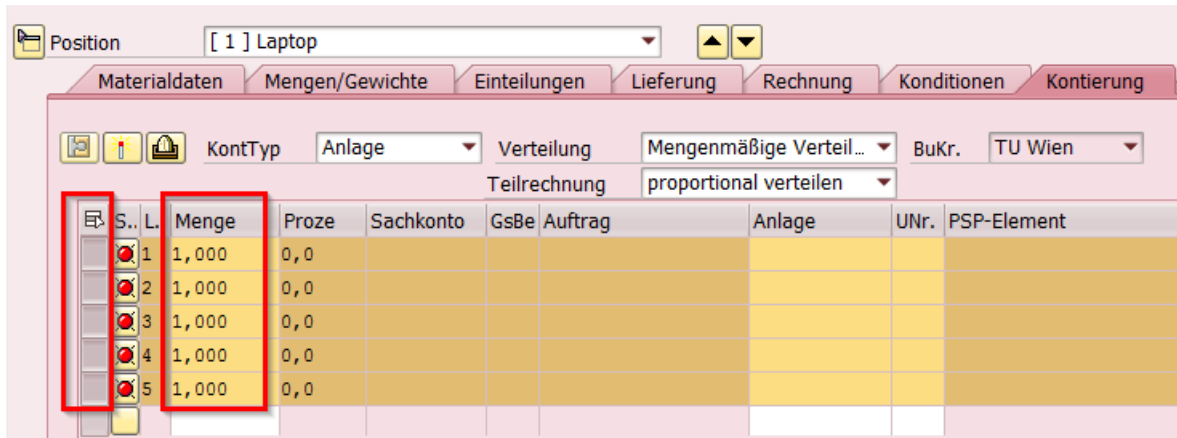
Position [ 1 ] Laptop

Materialdaten | Mengen/Gewichte | Einteilungen | Lieferung | Rechnung | Konditionen | Kontierung

KontTyp Anlage Verteilung Mengenmäßige Verteil... BuKr. TU Wien

Teilrechnung proportional verteilen

| | S.. | L. | Menge | Proze | Sachkonto | GsBe | Auftrag | Anlage | UNr. | PSP-Element |
|---|---|---|---|---|---|---|---|---|---|---|
| | | 1 | 1,000 | 0,0 | | | | | | |
| | | 2 | 1,000 | 0,0 | | | | | | |
| | | 3 | 1,000 | 0,0 | | | | | | |
| | | 4 | 1,000 | 0,0 | | | | | | |
| | | 5 | 1,000 | 0,0 | | | | | | |